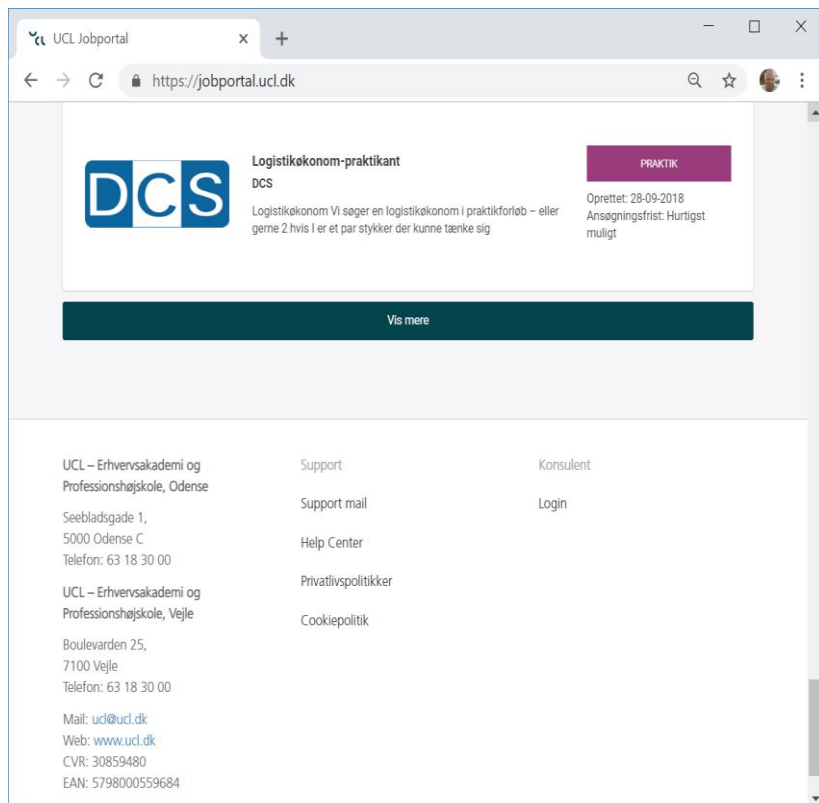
UCL Jobportal

https://jobportal.ucl.dk

DCS

Logistikøkonom-praktikant

DCS

Logistikøkonom Vi søger en logistikøkonom i praktikforløb – eller gerne 2 hvis I er et par stykker der kunne tænke sig

PRAKTIK

Oprettet: 28-09-2018
Ansøgningsfrist: Hurtigst muligt

Vis mere

UCL – Erhvervsakademi og Professionshøjskole, Odense

Seebladsgade 1,
5000 Odense C
Telefon: 63 18 30 00

UCL – Erhvervsakademi og Professionshøjskole, Vejle

Boulevarden 25,
7100 Vejle
Telefon: 63 18 30 00

Mail: ucl@ucl.dk
Web: www.ucl.dk
CVR: 30859480
EAN: 5798000559684

Support

Support mail

Help Center

Privatlivspolitikker

Cookiepolitik

Konsulent

Login